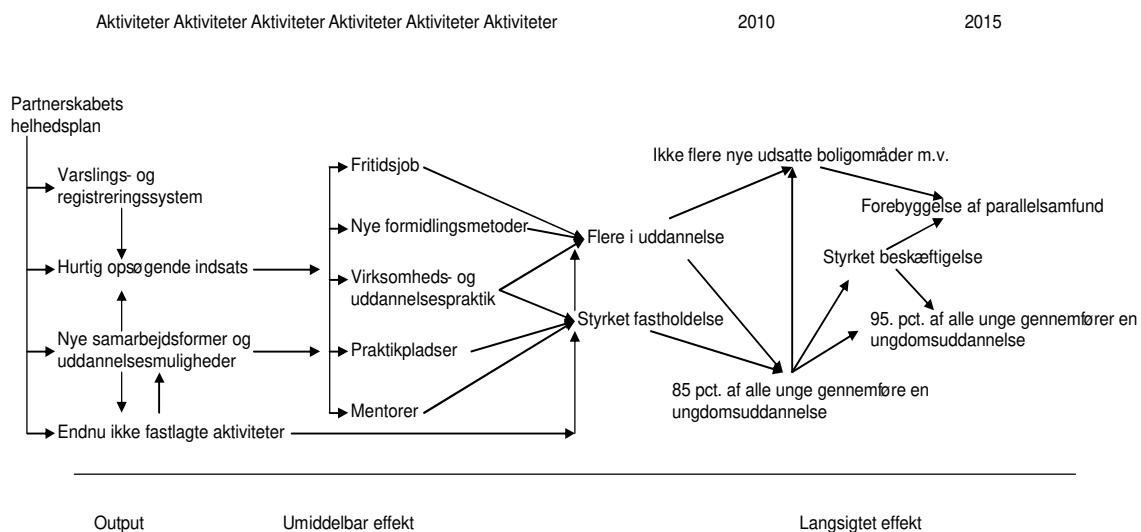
Aktiviteter Aktiviteter Aktiviteter Aktiviteter Aktiviteter Aktiviteter 2010 2015

Partnerskabets helhedsplan

Varslings- og registreringssystem

Hurtig opsøgende indsats

Nye samarbejdsformer og uddannelsesmuligheder

Endnu ikke fastlagte aktiviteter

Fritidsjob

Nye formidlingsmetoder

Virksomheds- og uddannelsespraktik

Praktikpladser

Mentorer

Flere i uddannelse

Styrket fastholdelse

Ikke flere nye udsatte boligområder m.v.

Forebyggelse af parallelsamfund

Styrket beskæftigelse

95. pct. af alle unge gennemfører en ungdomsuddannelse

85 pct. af alle unge gennemføre en ungdomsuddannelse

Output Umiddelbar effekt Langsigtet effekt